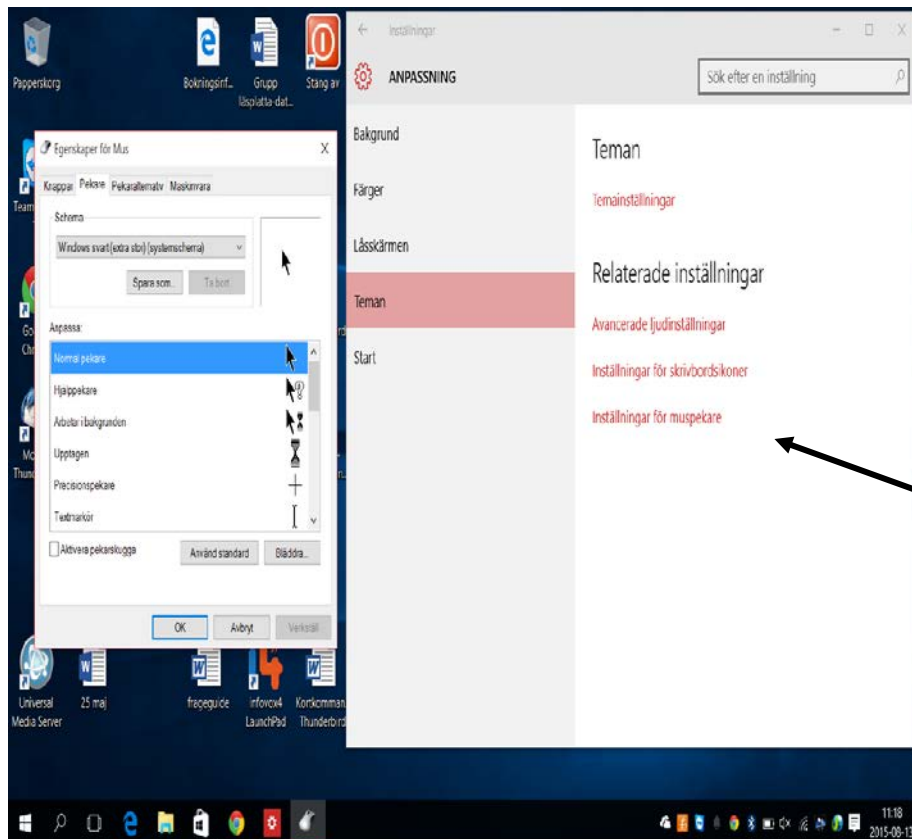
Papperskorg
Bokningsinf...
Grupp läsplatta-dat...
Stäng av
Team
Go Chr
Mo Thund
Universal Media Server
25 maj
frageguide
infovox4 LaunchPad
Kortkomman Thunderbird

Egenskaper för Mus
X
Knappar Pekare Pekaralternativ Maskinvara
Schema
Windows svart (extra stor) (systemschema)
Spara som... Ta bort
Anpassa:
Normal pekare
Hjälppekare
Arbetar i bakgrunden
Upptagen
Precisionspekare
Textmarkör
Aktivera pekarskugga
Använd standard
Bläddra...
OK
Avbryt
Verkställ

← Inställningar
ANPASSNING
Sök efter en inställning
Bakgrund
Färger
Låsskärmen
Teman
Start
Teman
Temainställningar
Relaterade inställningar
Avancerade ljudinställningar
Inställningar för skrivbordsikoner
Inställningar för muspekare

11:18
2015-08-1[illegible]